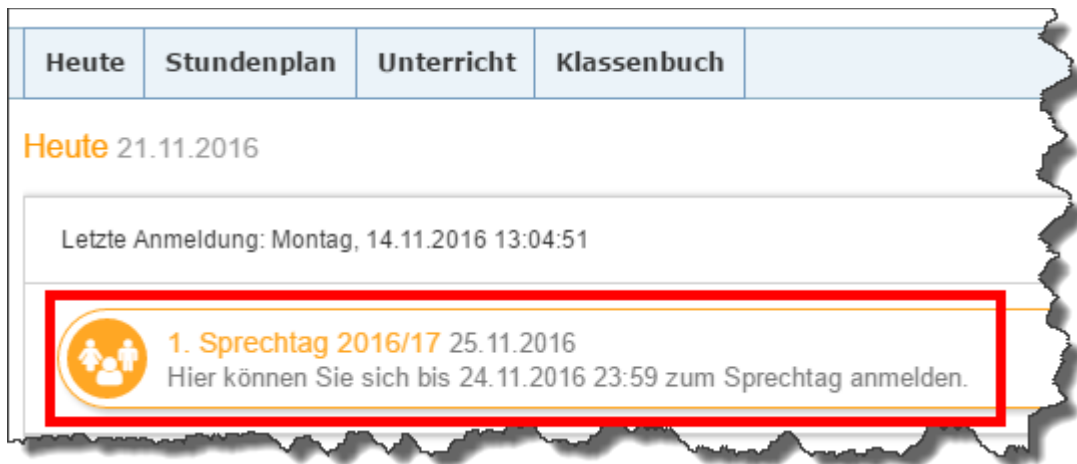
Heute | Stundenplan | Unterricht | Klassenbuch

Heute 21.11.2016

Letzte Anmeldung: Montag, 14.11.2016 13:04:51

1. Sprechtag 2016/17 25.11.2016
Hier können Sie sich bis 24.11.2016 23:59 zum Sprechtag anmelden.